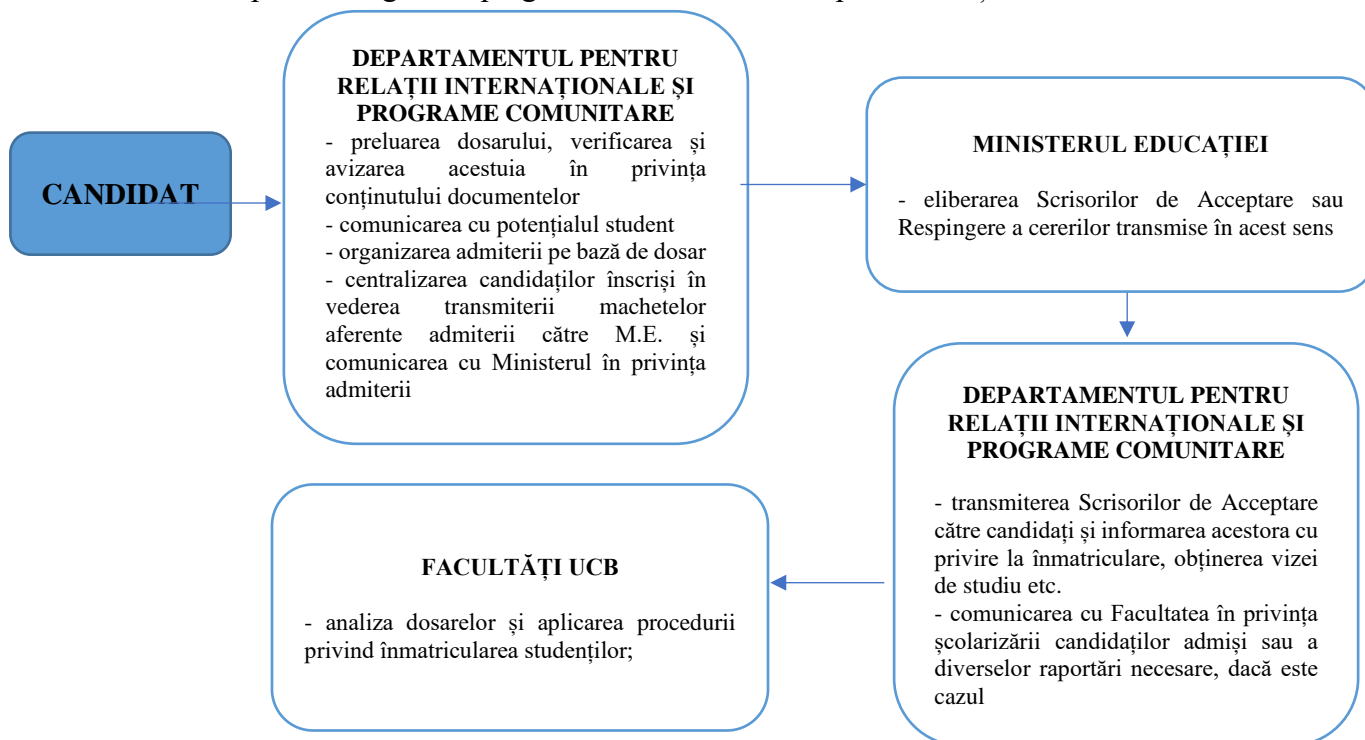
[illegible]

CANDIDAT

DEPARTAMENTUL PENTRU RELAȚII INTERNAȚIONALE ȘI PROGRAME COMUNITARE
- preluarea dosarului, verificarea și avizarea acestuia în privința conținutului documentelor
- comunicarea cu potențialul student
- organizarea admiterii pe bază de dosar
- centralizarea candidaților înscriși în vederea transmiterii machetelor aferente admiterii către M.E. și comunicarea cu Ministerul în privința admiterii

MINISTERUL EDUCAȚIEI
- eliberarea Scrisorilor de Acceptare sau Respingere a cererilor transmise în acest sens

DEPARTAMENTUL PENTRU RELAȚII INTERNAȚIONALE ȘI PROGRAME COMUNITARE
- transmiterea Scrisorilor de Acceptare către candidați și informarea acestora cu privire la înmatriculare, obținerea vizei de studiu etc.
- comunicarea cu Facultatea în privința școlarizării candidaților admiși sau a diverselor raportări necesare, dacă este cazul

FACULTĂȚI UCB
- analiza dosarelor și aplicarea procedurii privind înmatricularea studenților;